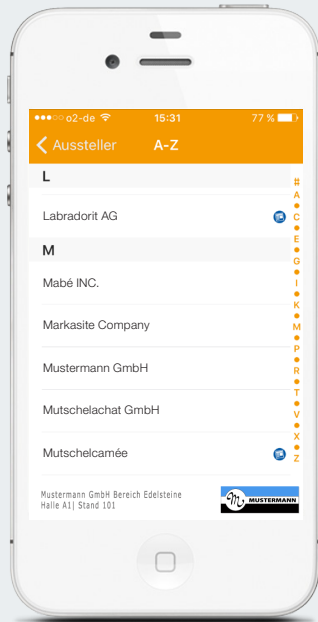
●●●○○ o2-de 15:31 77 %

Aussteller A-Z

L

Labradorit AG

M

Mabé INC.

Markasite Company

Mustermann GmbH

Mutschelachat GmbH

Mutschelcamée

#
A
C
E
G
I
K
M
P
R
T
V
X
Z

Mustermann GmbH Bereich Edelsteine
Halle A1| Stand 101

MUSTERMANN